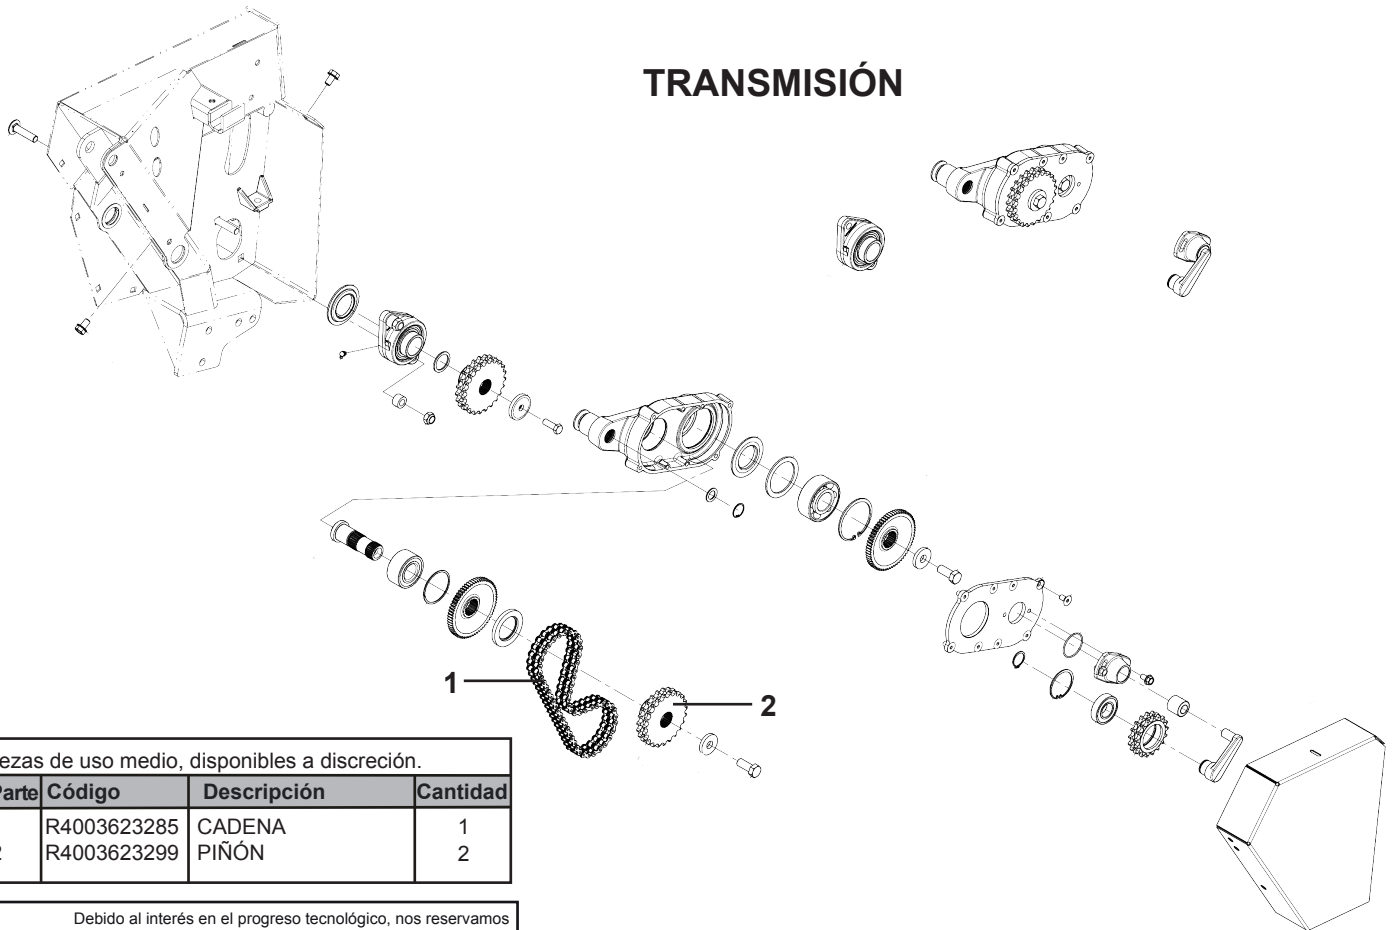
TRANSMISIÓN

1

2

ezas de uso medio, disponibles a discreción.

| Parte | Código | Descripción | Cantidad |
|---|---|---|---|
| | R4003623285 | CADENA | 1 |
| 2 | R4003623299 | PIÑÓN | 2 |

Debido al interés en el progreso tecnológico, nos reservamos